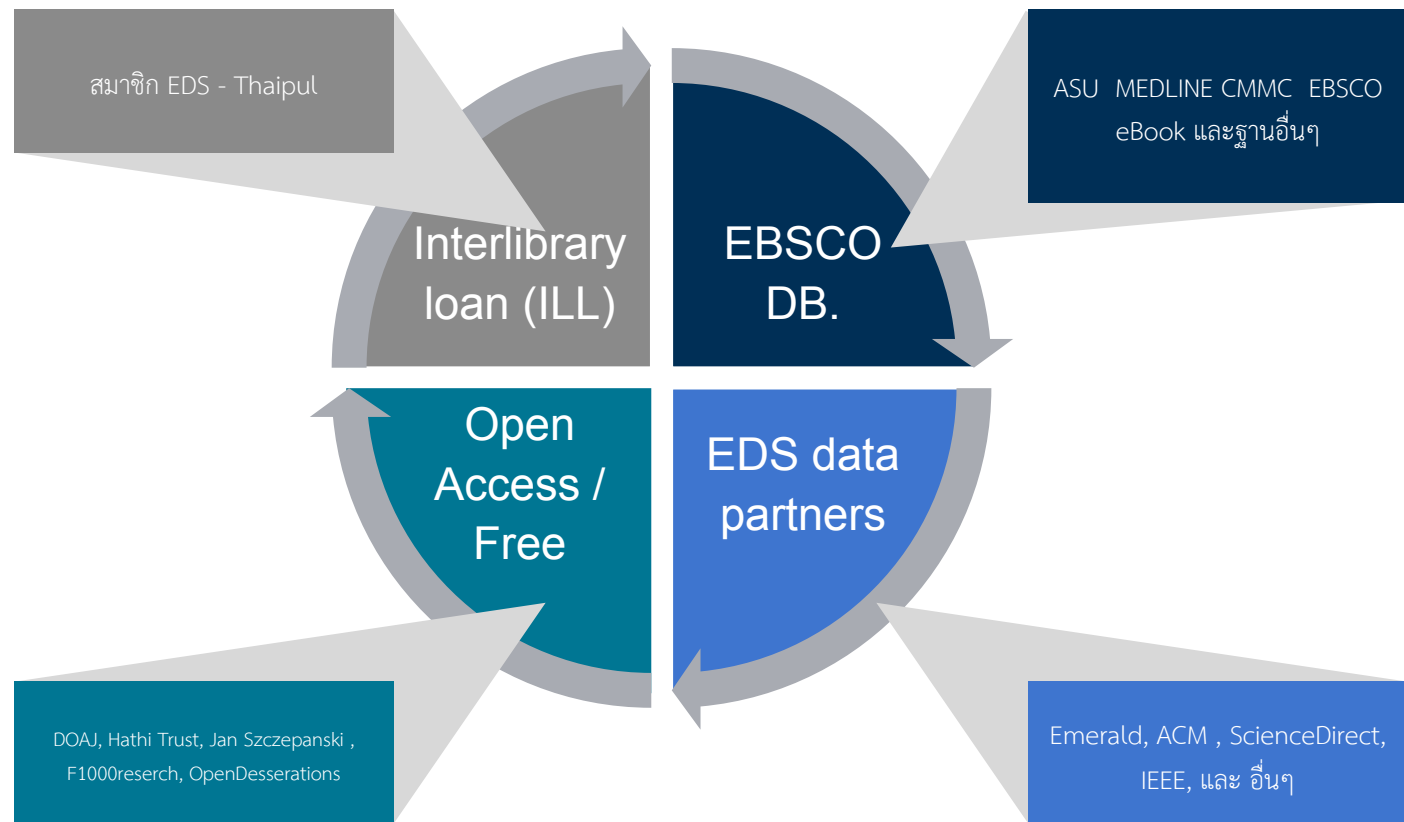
สมาชิก EDS - Thaipul

ASU MEDLINE CMMC EBSCO eBook และฐานอื่นๆ

Interlibrary loan (ILL)

EBSCO DB.

Open Access / Free

EDS data partners

DOAJ, Hathi Trust, Jan Szczepanski , F1000reserch, OpenDesserations

Emerald, ACM , ScienceDirect, IEEE, และ อื่นๆ